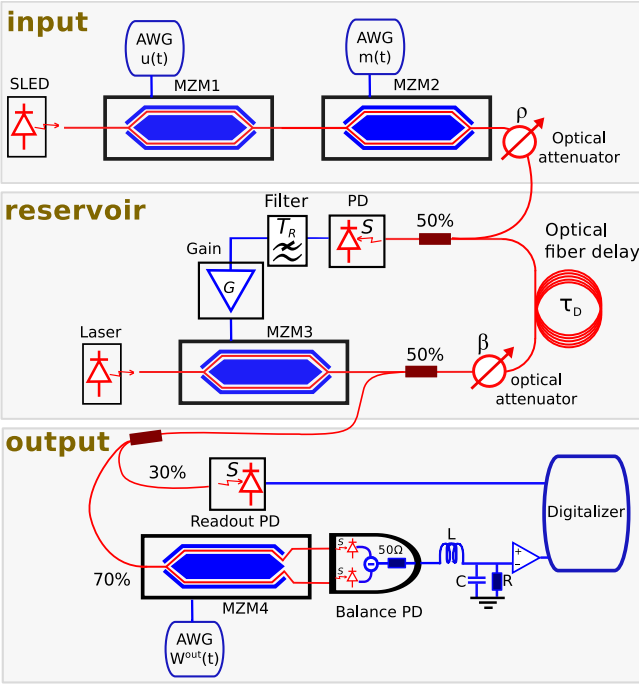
input

AWG u(t)

AWG m(t)

SLED

MZM1

MZM2

$\rho$

Optical attenuator

reservoir

Filter

$T_R$

PD

$S$

50%

Optical fiber delay

Gain

$G$

$\tau_D$

Laser

MZM3

50%

$\beta$

optical attenuator

output

30%

$S$

Readout PD

Digitalizer

70%

$S$

$S$

50Ω

L

C

R

+

-

MZM4

Balance PD

AWG $W^{out}(t)$